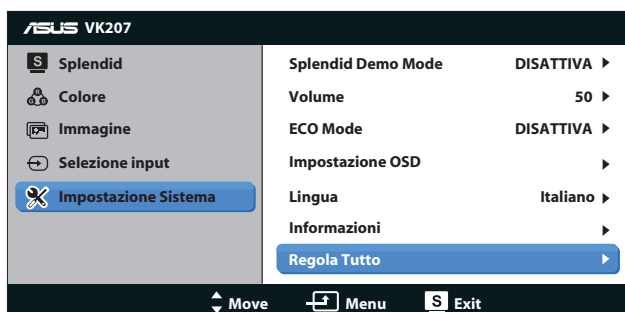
ASUS VK207

Splendid
Colore
Immagine
Selezione input
Impostazione Sistema

Splendid Demo Mode DISATTIVA ▶
Volume 50 ▶
ECO Mode DISATTIVA ▶
Impostazione OSD ▶
Lingua Italiano ▶
Informazioni ▶
Regola Tutto ▶

Move Menu S Exit